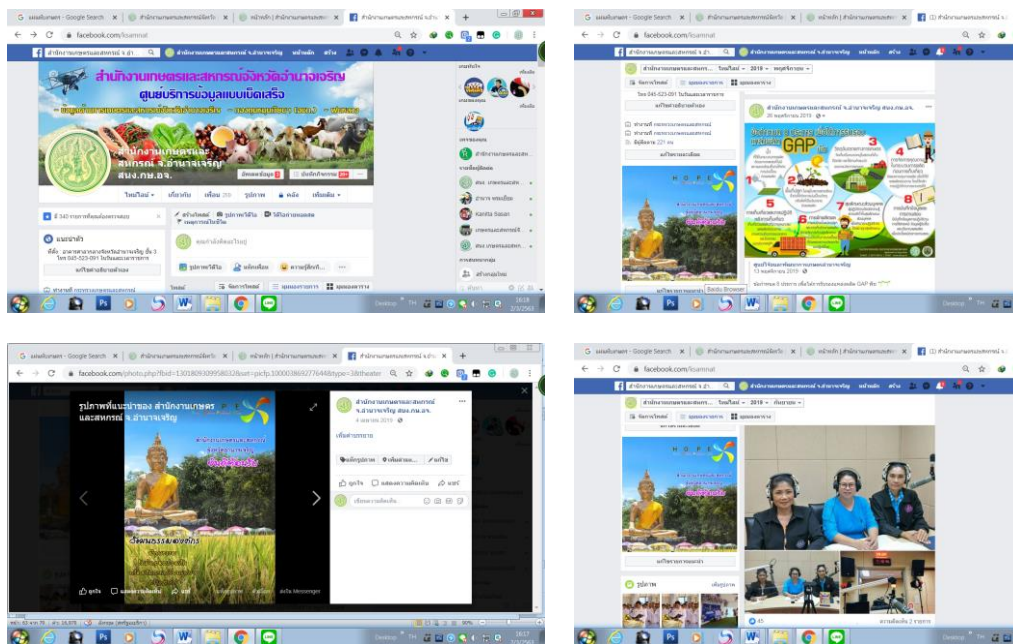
facebook.com/koamnat

สำนักงานเกษตรและสหกรณ์จังหวัดอำนาจเจริญ
ศูนย์บริการข้อมูลแบบเบ็ดเสร็จ

สำนักงานเกษตรและสหกรณ์ จ.อำนาจเจริญ
สนง.กษ.อจ.

ไทม์ไลน์ เกี่ยวกับ เพื่อน รูปภาพ คลัง เพิ่มเติม

แนะนำตัว

facebook.com/koamnat

ไทม์ไลน์ 2019 พฤศจิกายน

สำนักงานเกษตรและสหกรณ์ จ.อำนาจเจริญ สนง.กษ.อจ.

GAP

HOPE

facebook.com/photo.php

รูปภาพที่แนะนำของ สำนักงานเกษตรและสหกรณ์ จ.อำนาจเจริญ

สำนักงานเกษตรและสหกรณ์ จ.อำนาจเจริญ สนง.กษ.อจ.

ถูกใจ แสดงความคิดเห็น แชร์

facebook.com/koamnat

ไทม์ไลน์ 2019 กันยายน

HOPE

รูปภาพ